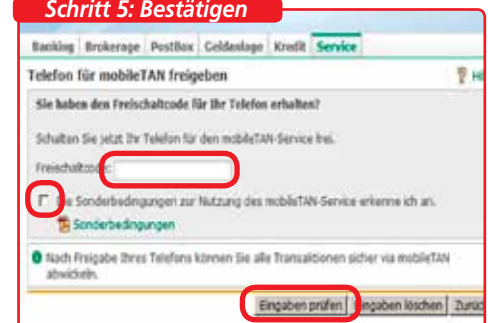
Schritt 5: Bestätigen

Banking | Brokerage | PostBox | Geldanlage | Kredit | Service

Telefon für mobileTAN freigeben

Hi

Sie haben den Freischaltcode für Ihr Telefon erhalten?

Schalten Sie jetzt Ihr Telefon für den mobileTAN-Service frei.

Freischaltcode:

Die Sonderbedingungen zur Nutzung des mobileTAN-Service erkenne ich an.

Sonderbedingungen

Nach Freigabe Ihres Telefons können Sie alle Transaktionen sicher via mobileTAN abwickeln.

Eingaben prüfen | Eingaben löschen | Zurü